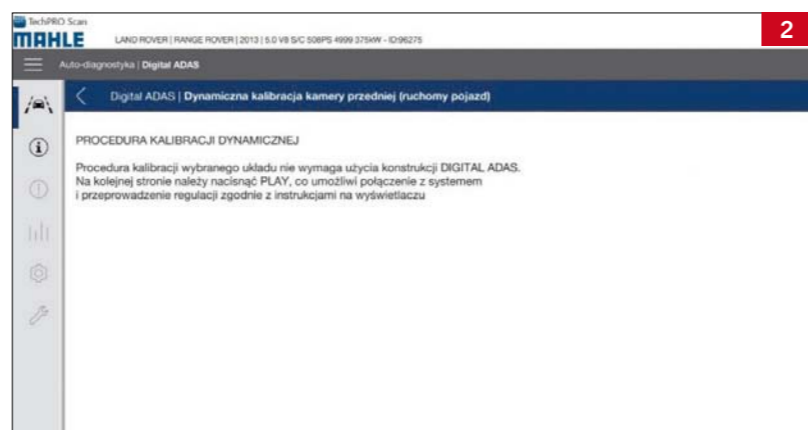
TechPRO Scan
MAHLE LAND ROVER | RANGE ROVER | 2013 | 5.0 V8 S/C 508PS 4999 375kW - ID96275

2

Auto-diagnostyka | Digital ADAS

Digital ADAS | Dynamiczna kalibracja kamery przedniej (ruchomy pojazd)

PROCEDURA KALIBRACJI DYNAMICZNEJ

Procedura kalibracji wybranego układu nie wymaga użycia konstrukcji DIGITAL ADAS.
Na kolejnej stronie należy nacisnąć PLAY, co umożliwi połączenie z systemem i przeprowadzenie regulacji zgodnie z instrukcjami na wyświetlaczu